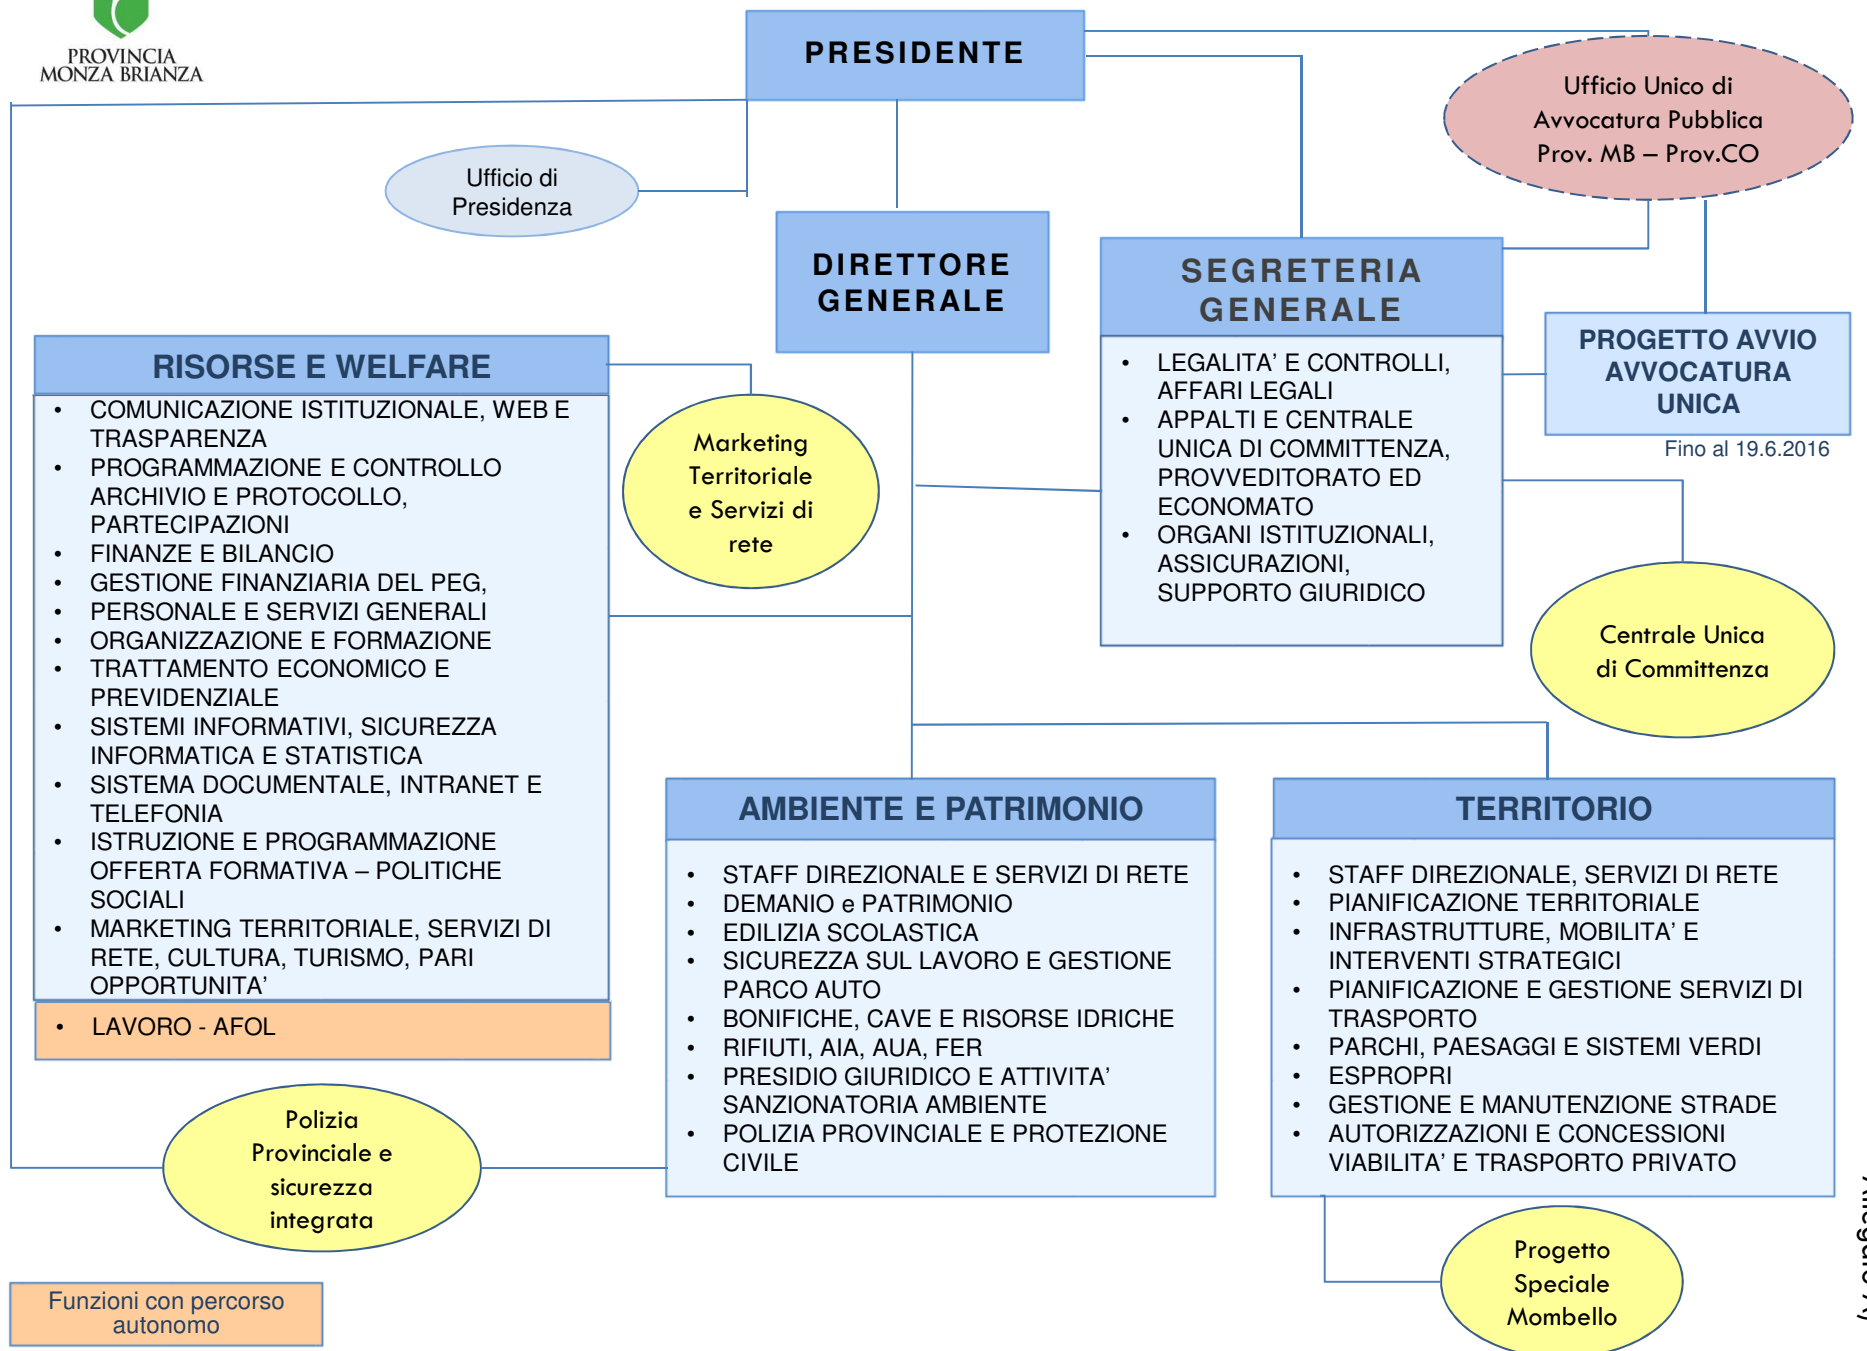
PROVINCIA
MONZA BRIANZA

PRESIDENTE

Ufficio Unico di Avvocatura Pubblica Prov. MB – Prov.CO

Ufficio di Presidenza

DIRETTORE GENERALE

SEGRETERIA GENERALE

- LEGALITA' E CONTROLLI, AFFARI LEGALI
- APPALTI E CENTRALE UNICA DI COMMITTENZA, PROVVEDITORATO ED ECONOMATO
- ORGANI ISTITUZIONALI, ASSICURAZIONI, SUPPORTO GIURIDICO

PROGETTO AVVIO AVVOCATURA UNICA

Fino al 19.6.2016

RISORSE E WELFARE

- COMUNICAZIONE ISTITUZIONALE, WEB E TRASPARENZA
- PROGRAMMAZIONE E CONTROLLO ARCHIVIO E PROTOCOLLO, PARTECIPAZIONI
- FINANZE E BILANCIO
- GESTIONE FINANZIARIA DEL PEG,
- PERSONALE E SERVIZI GENERALI
- ORGANIZZAZIONE E FORMAZIONE
- TRATTAMENTO ECONOMICO E PREVIDENZIALE
- SISTEMI INFORMATIVI, SICUREZZA INFORMATICA E STATISTICA
- SISTEMA DOCUMENTALE, INTRANET E TELEFONIA
- ISTRUZIONE E PROGRAMMAZIONE OFFERTA FORMATIVA – POLITICHE SOCIALI
- MARKETING TERRITORIALE, SERVIZI DI RETE, CULTURA, TURISMO, PARI OPPORTUNITA'

- LAVORO - AFOL

Marketing Territoriale e Servizi di rete

Centrale Unica di Committenza

AMBIENTE E PATRIMONIO

- STAFF DIREZIONALE E SERVIZI DI RETE
- DEMANIO e PATRIMONIO
- EDILIZIA SCOLASTICA
- SICUREZZA SUL LAVORO E GESTIONE PARCO AUTO
- BONIFICHE, CAVE E RISORSE IDRICHE
- RIFIUTI, AIA, AUA, FER
- PRESIDIO GIURIDICO E ATTIVITA' SANZIONATORIA AMBIENTE
- POLIZIA PROVINCIALE E PROTEZIONE CIVILE

TERRITORIO

- STAFF DIREZIONALE, SERVIZI DI RETE
- PIANIFICAZIONE TERRITORIALE
- INFRASTRUTTURE, MOBILITA' E INTERVENTI STRATEGICI
- PIANIFICAZIONE E GESTIONE SERVIZI DI TRASPORTO
- PARCHI, PAESAGGI E SISTEMI VERDI
- ESPROPRI
- GESTIONE E MANUTENZIONE STRADE
- AUTORIZZAZIONI E CONCESSIONI VIABILITA' E TRASPORTO PRIVATO

Polizia Provinciale e sicurezza integrata

Progetto Speciale Mombello

Funzioni con percorso autonomo

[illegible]